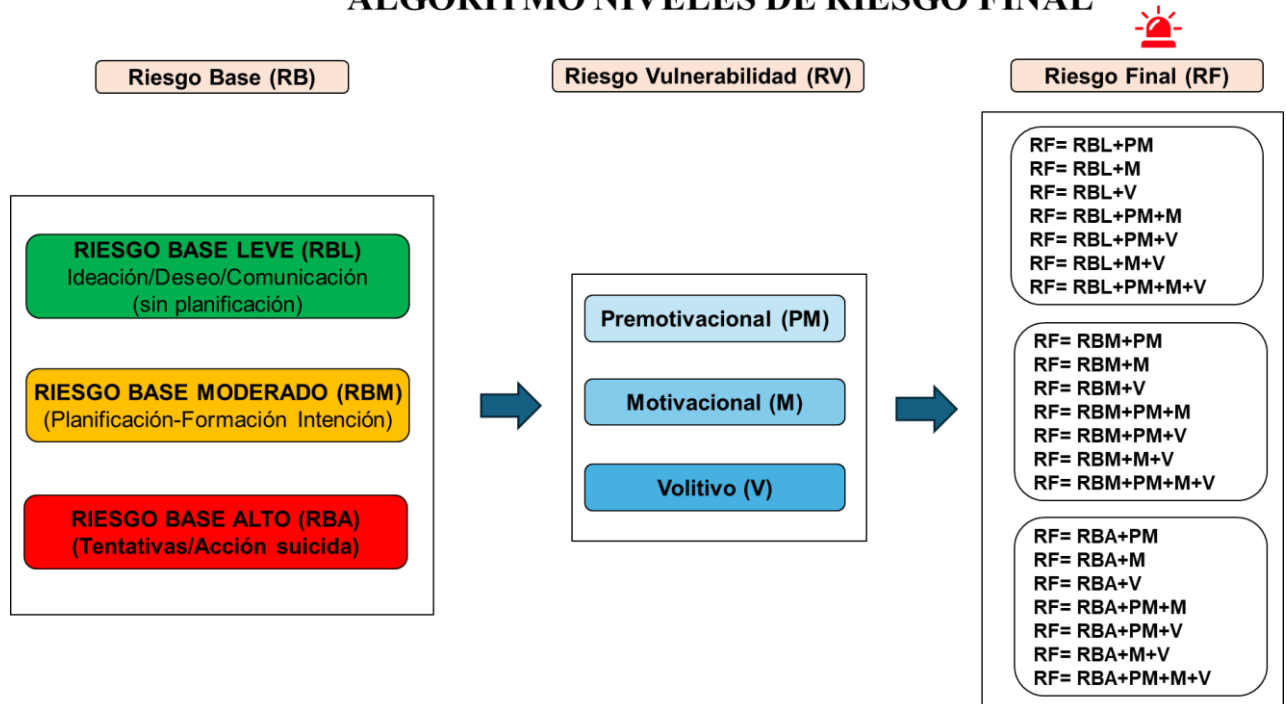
ALGORITMO NIVELES DE RIESGO FINAL

Riesgo Base (RB)

Riesgo Vulnerabilidad (RV)

Riesgo Final (RF)

RIESGO BASE LEVE (RBL)
Ideación/Deseo/Comunicación (sin planificación)

RIESGO BASE MODERADO (RBM)
(Planificación-Formación Intención)

RIESGO BASE ALTO (RBA)
(Tentativas/Acción suicida)

Premotivacional (PM)

Motivacional (M)

Volitivo (V)

RF= RBL+PM
RF= RBL+M
RF= RBL+V
RF= RBL+PM+M
RF= RBL+PM+V
RF= RBL+M+V
RF= RBL+PM+M+V

RF= RBM+PM
RF= RBM+M
RF= RBM+V
RF= RBM+PM+M
RF= RBM+PM+V
RF= RBM+M+V
RF= RBM+PM+M+V

RF= RBA+PM
RF= RBA+M
RF= RBA+V
RF= RBA+PM+M
RF= RBA+PM+V
RF= RBA+M+V
RF= RBA+PM+M+V